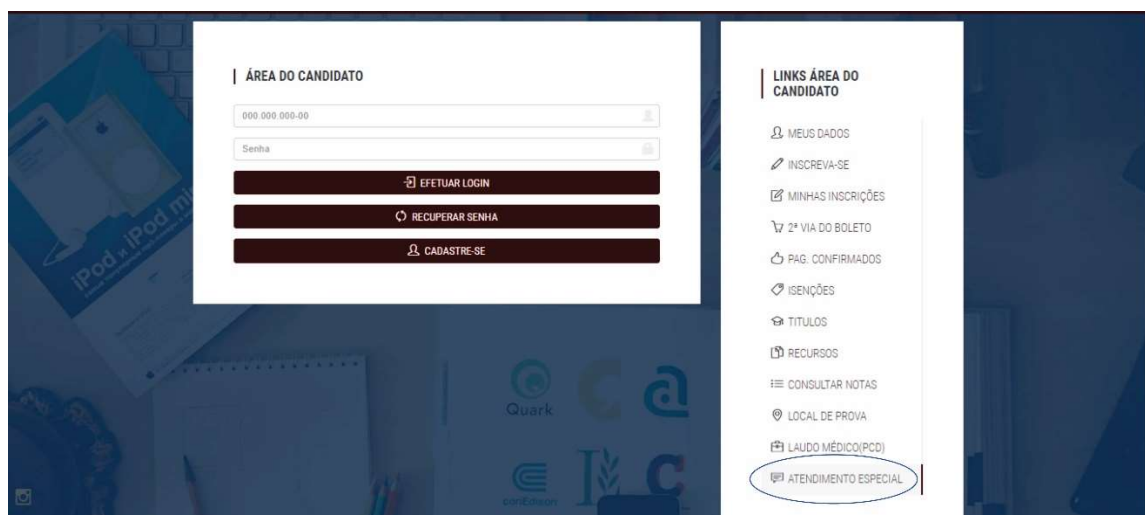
ÁREA DO CANDIDATO

000.000.000-00

Senha

EFETUAR LOGIN

RECUPERAR SENHA

CADASTRE-SE

LINKS ÁREA DO CANDIDATO

MEUS DADOS

INSCREVA-SE

MINHAS INSCRIÇÕES

2ª VIA DO BOLETO

PAG. CONFIRMADOS

ISENÇÕES

TITULOS

RECURSOS

CONSULTAR NOTAS

LOCAL DE PROVA

LAUDO MÉDICO(PCD)

ATENDIMENTO ESPECIAL

iPod iPod mi

Quark

coriEdison